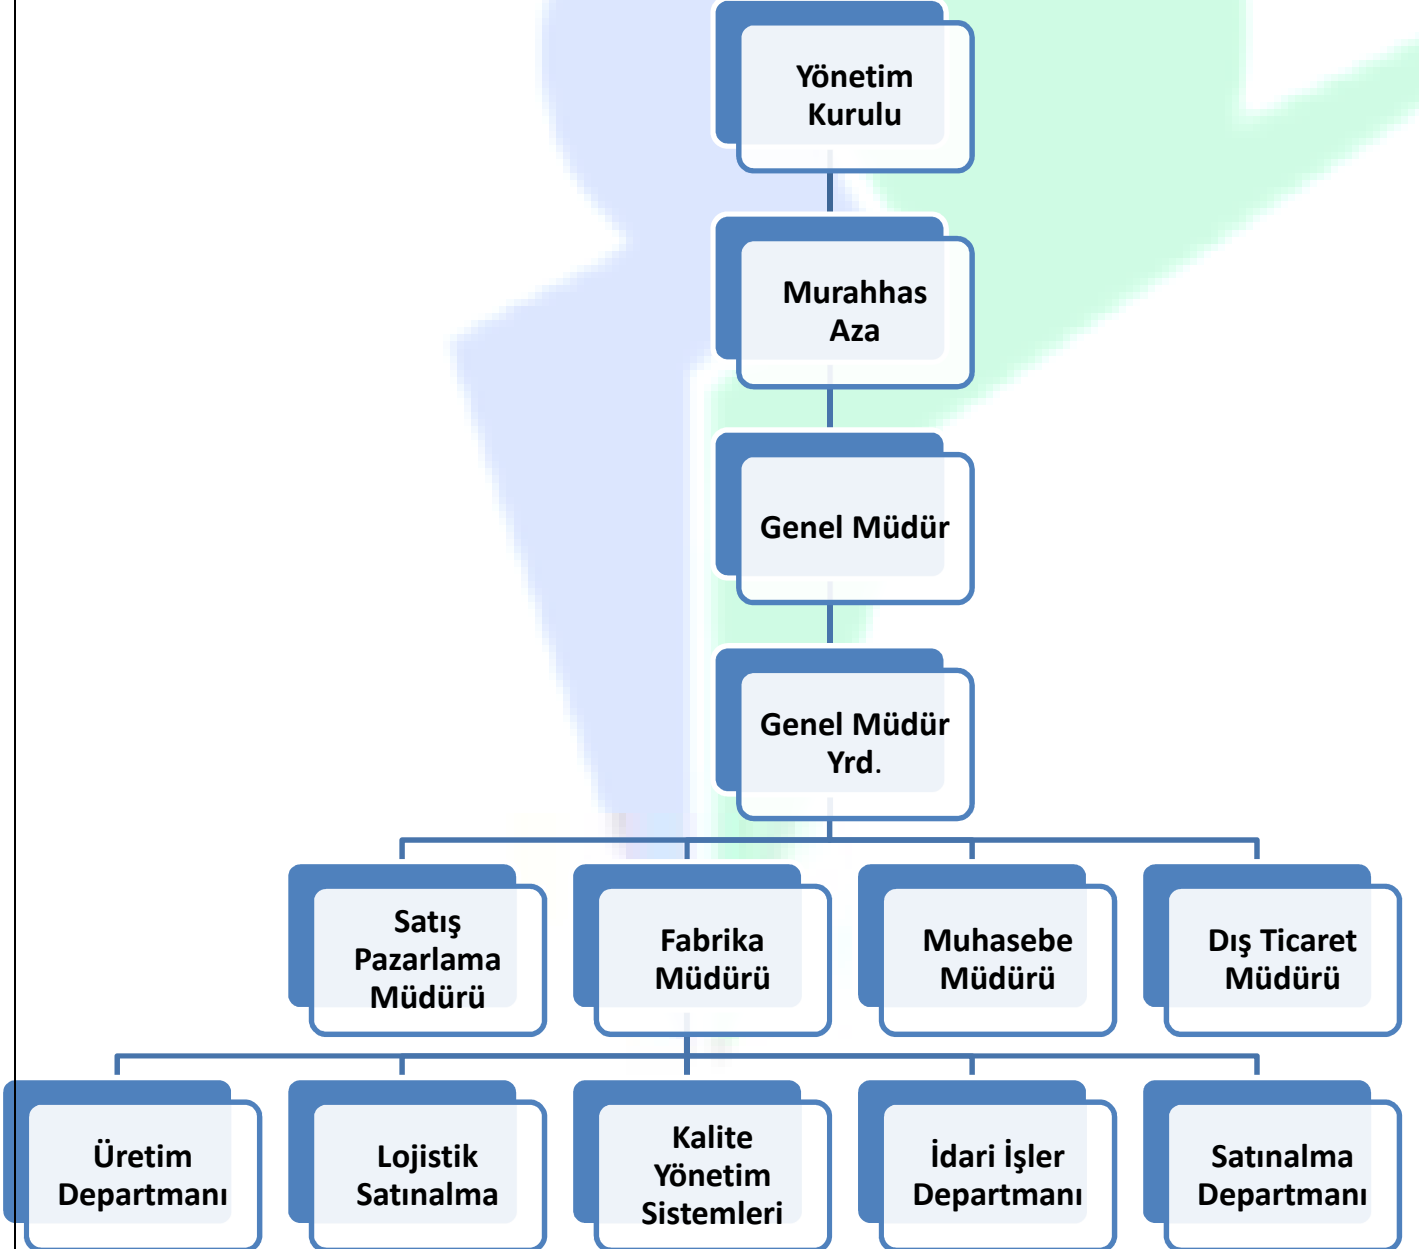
Yönetim Kurulu

Murahhas Aza

Genel Müdür

Genel Müdür Yrd.

Satış Pazarlama Müdürü

Fabrika Müdürü

Muhasebe Müdürü

Dış Ticaret Müdürü

Üretim Departmanı

Lojistik Satınalma

Kalite Yönetim Sistemleri

İdari İşler Departmanı

Satınalma Departmanı